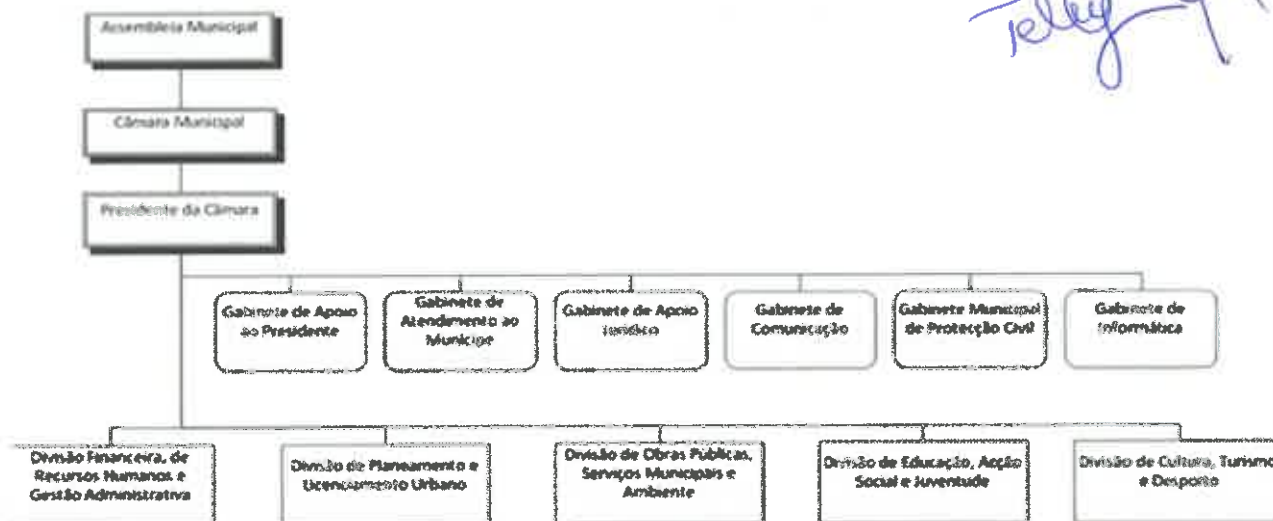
Assembleia Municipal

Câmara Municipal

Presidente da Câmara

Gabinete de Apoio ao Presidente

Gabinete de Atendimento ao Munícipe

Gabinete de Apoio Jurídico

Gabinete de Comunicação

Gabinete Municipal de Protecção Civil

Gabinete de Informática

Divisão Financeira, de Recursos Humanos e Gestão Administrativa

Divisão de Planeamento e Licenciamento Urbano

Divisão de Obras Públicas, Serviços Municipais e Ambiente

Divisão de Educação, Acção Social e Juventude

Divisão de Cultura, Turismo e Desporto